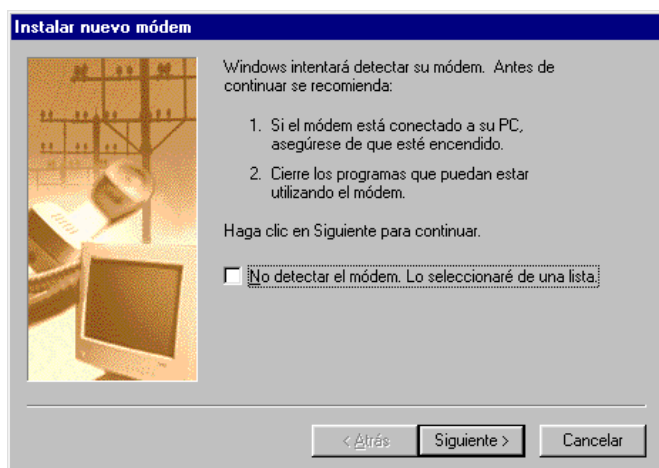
Instalar nuevo módem

Windows intentará detectar su módem. Antes de continuar se recomienda:

1. Si el módem está conectado a su PC, asegúrese de que esté encendido.

2. Cierre los programas que puedan estar utilizando el módem.

Haga clic en Siguiente para continuar.

No detectar el módem. Lo seleccionaré de una lista.

< Atrás   Siguiente >   Cancelar